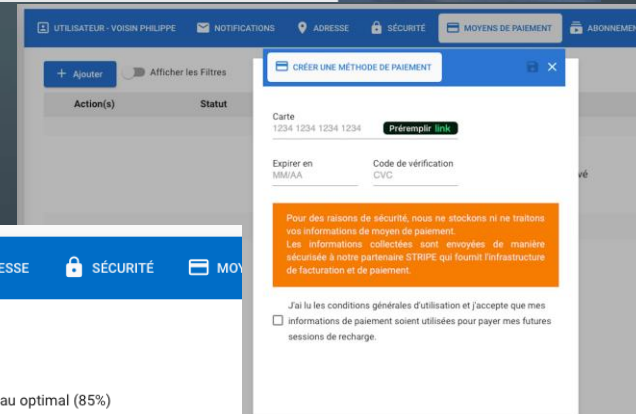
UTILISATEUR - VOISIN PHILIPPE NOTIFICATIONS ADRESSE SÉCURITÉ MOYENS DE PAIEMENT ABONNEME

+ Ajouter Afficher les Filtres

Action(s) Statut

vé

CRÉER UNE MÉTHODE DE PAIEMENT

Carte
1234 1234 1234 1234

Préremplir link

Expirer en
MM/AA

Code de vérification
CVC

Pour des raisons de sécurité, nous ne stockons ni ne traitons vos informations de moyen de paiement.
Les informations collectées sont envoyées de manière sécurisée à notre partenaire STRIPE qui fournit l'infrastructure de facturation et de paiement.

J'ai lu les conditions générales d'utilisation et j'accepte que mes informations de paiement soient utilisées pour payer mes futures sessions de recharge.

ESSE SÉCURITÉ MOY

au optimal (85%)